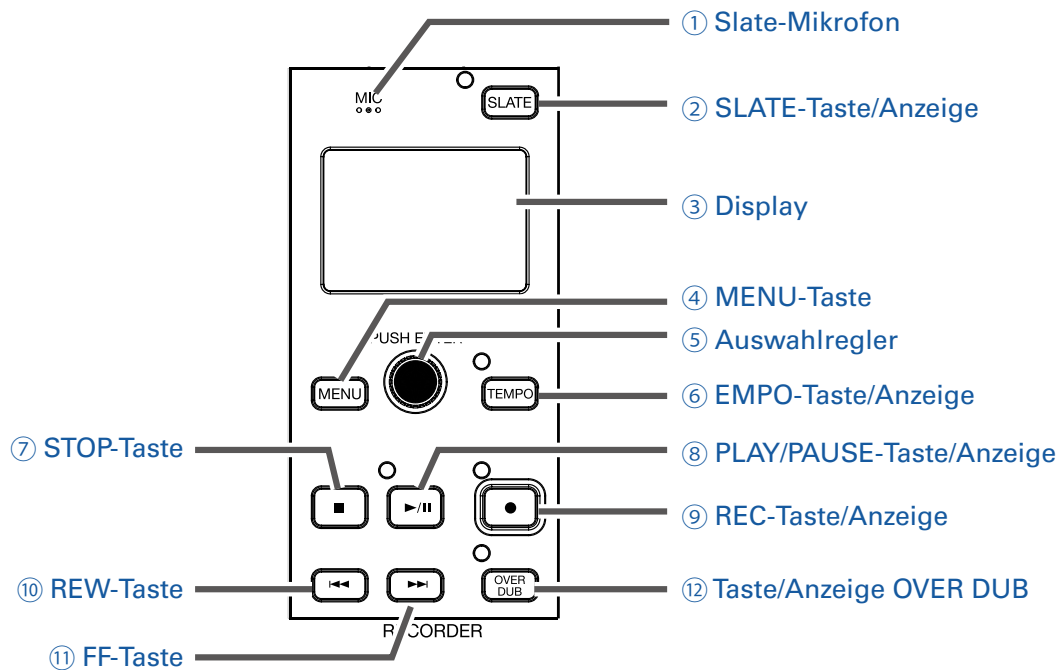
① Slate-Mikrofon
MIC
SLATE
② SLATE-Taste/Anzeige
③ Display
④ MENU-Taste
PUSH E
⑤ Auswahlregler
MENU
TEMPO
⑥ EMPO-Taste/Anzeige
⑦ STOP-Taste
⑧ PLAY/PAUSE-Taste/Anzeige
⑨ REC-Taste/Anzeige
⑩ REW-Taste
OVER DUB
⑫ Taste/Anzeige OVER DUB
R CORDER
⑪ FF-Taste